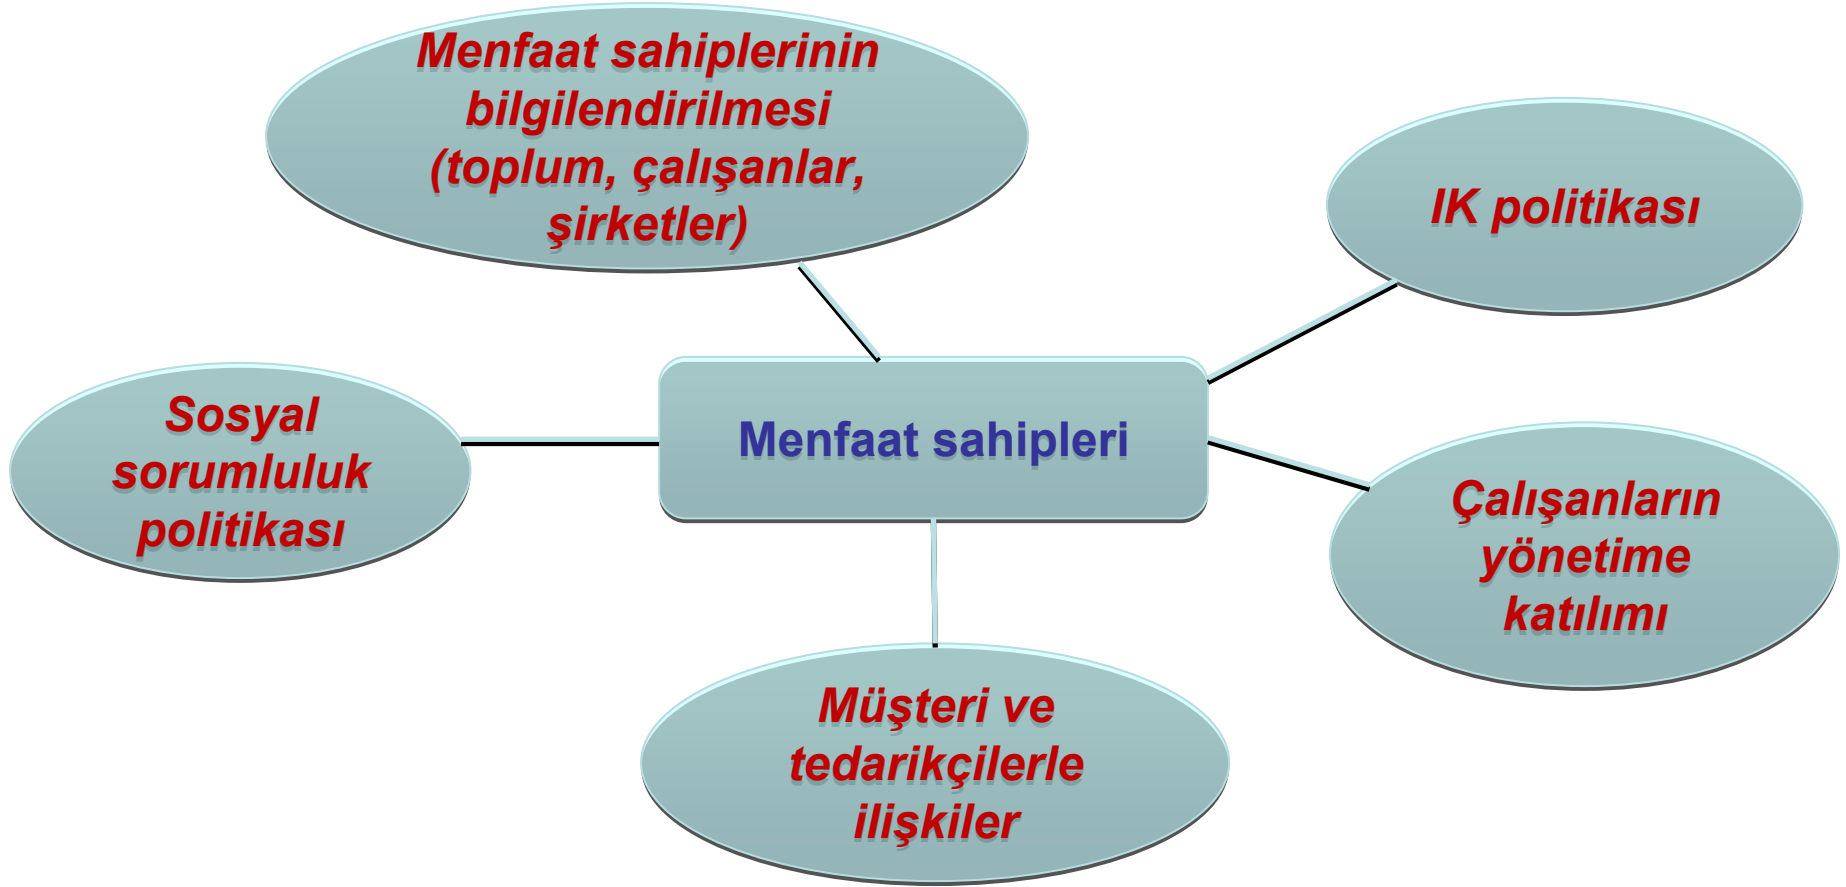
Menfaat sahiplerinin bilgilendirilmesi (toplum, çalışanlar, şirketler)

IK politikası

Sosyal sorumluluk politikası

Menfaat sahipleri

Çalışanların yönetime katılımı

Müşteri ve tedarikçilerle ilişkiler